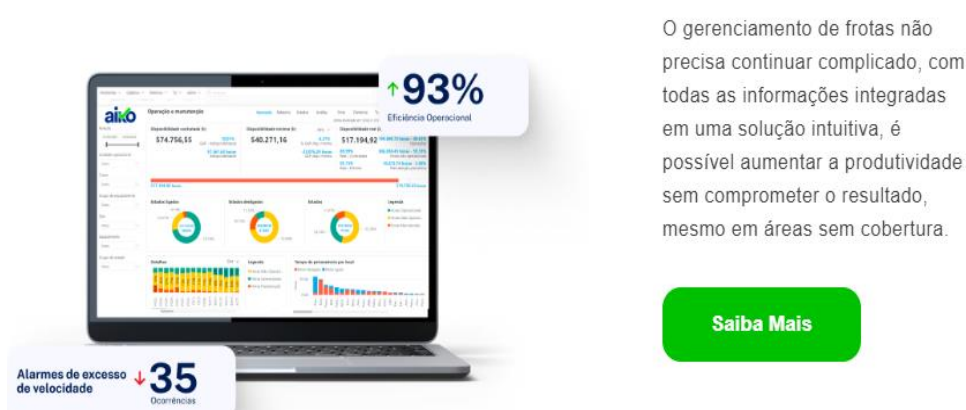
aiko

Operação e manutenção

$74.756,55

$40.271,16

$17.194,92

↑93%
Eficiência Operacional

Alarmes de excesso de velocidade ↓35 Ocorrências

O gerenciamento de frotas não precisa continuar complicado, com todas as informações integradas em uma solução intuitiva, é possível aumentar a produtividade sem comprometer o resultado, mesmo em áreas sem cobertura.

Saiba Mais